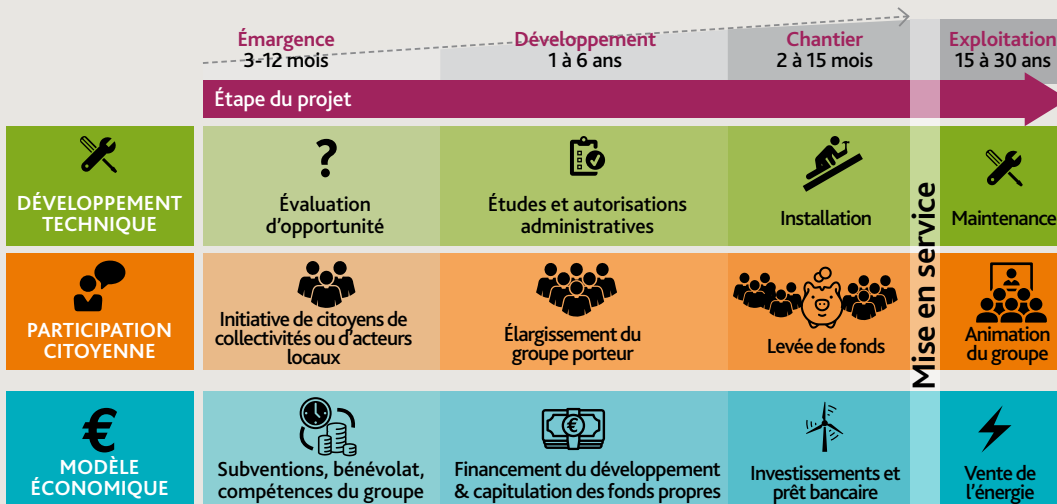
Émergence
3-12 mois

Développement
1 à 6 ans

Chantier
2 à 15 mois

Exploitation
15 à 30 ans

Étape du projet

DÉVELOPPEMENT TECHNIQUE

?
Évaluation d'opportunité

Études et autorisations administratives

Installation

Mise en service

Maintenance

PARTICIPATION CITOYENNE

Initiative de citoyens de collectivités ou d'acteurs locaux

Élargissement du groupe porteur

Levée de fonds

Animation du groupe

€
MODÈLE ÉCONOMIQUE

Subventions, bénévolat, compétences du groupe

Financement du développement & capitulation des fonds propres

Investissements et prêt bancaire

Vente de l'énergie